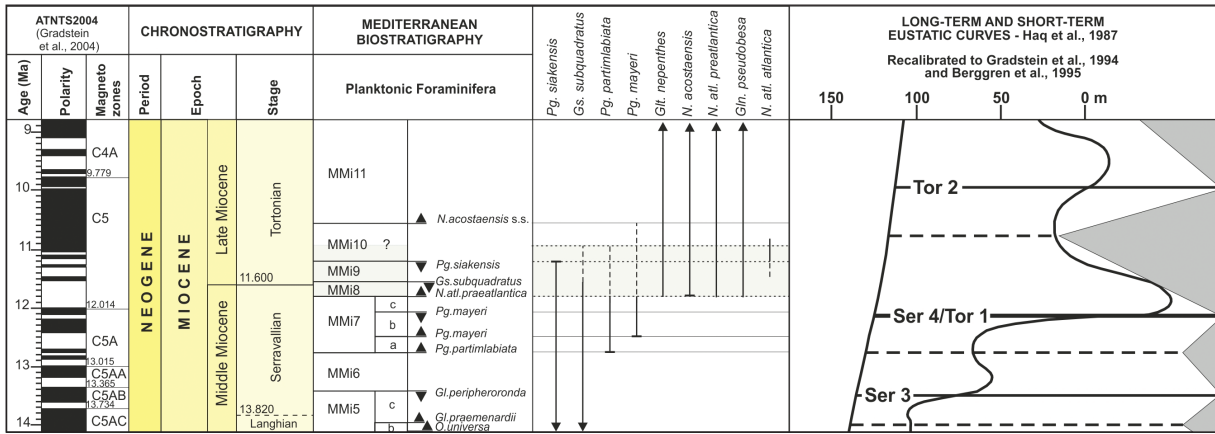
| ATNTS2004 (Gradstein et al., 2004) | | | CHRONOSTRATIGRAPHY | | | MEDITERRANEAN BIOSTRATIGRAPHY | | | | | | | | | | | | LONG-TERM AND SHORT-TERM EUSTATIC CURVES - Haq et al., 1987 |
|---|---|---|---|---|---|---|---|---|---|---|---|---|---|---|---|---|---|---|
| Age (Ma) | Polarity | Magneto zones | Period | Epoch | | Stage | Planktonic Foraminifera | | | Pg. siakensis | Gs. subquadratus | Pg. partimlabiata | Pg. mayeri | Glt. nepenthes | N. acostaensis | N. atl. preatlantica | Gln. pseudobesa | N. atl. atlantica | Recalibrated to Gradstein et al., 1994 and Berggren et al., 1995 |

9
10
11
12
13
14

C4A
9.779
C5
12.014
C5A
13.015
C5AA
13.365
C5AB
13.734
C5AC

NEOGENE

MIOCENE

Late Miocene
Middle Miocene

Tortonian
11.600
Serravallian
13.820
Langhian

MMi11
MMi10 ?
MMi9
MMi8
MMi7 c b a
MMi6
MMi5 c b

N.acostaensis s.s.
Pg.siakensis
Gs.subquadratus
N.atl.praeatlantica
Pg.mayeri
Pg.mayeri
Pg.partimlabiata
Gl.peripheroronda
Gl.praemenardii
O.universa

150 100 50 0 m

Tor 2
Ser 4/Tor 1
Ser 3